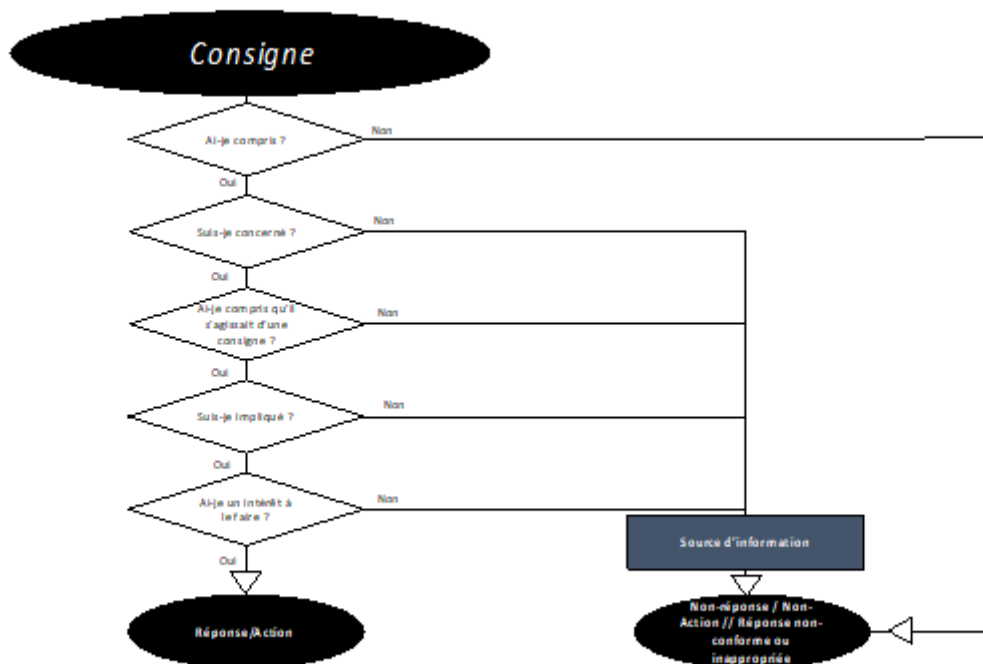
Consigne

Ai-je compris ?

Non

Oui

Suis-je concerné ?

Non

Oui

Ai-je compris qu'il s'agissait d'une consigne ?

Non

Oui

Suis-je impliqué ?

Non

Oui

Ai-je un intérêt à le faire ?

Non

Oui

Source d'information

Réponse/Action

Non-réponse / Non-Action // Réponse non-conforme ou inappropriée